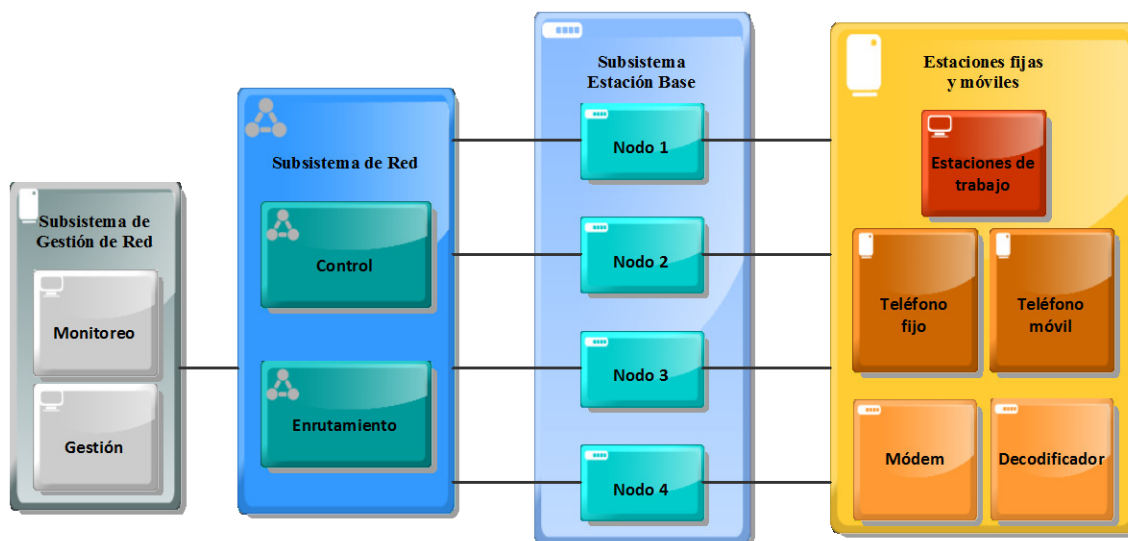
Subsistema de Gestión de Red

Monitoreo

Gestión

Subsistema de Red

Control

Enrutamiento

Subsistema Estación Base

Nodo 1

Nodo 2

Nodo 3

Nodo 4

Estaciones fijas y móviles

Estaciones de trabajo

Teléfono fijo

Teléfono móvil

Módem

Decodificador